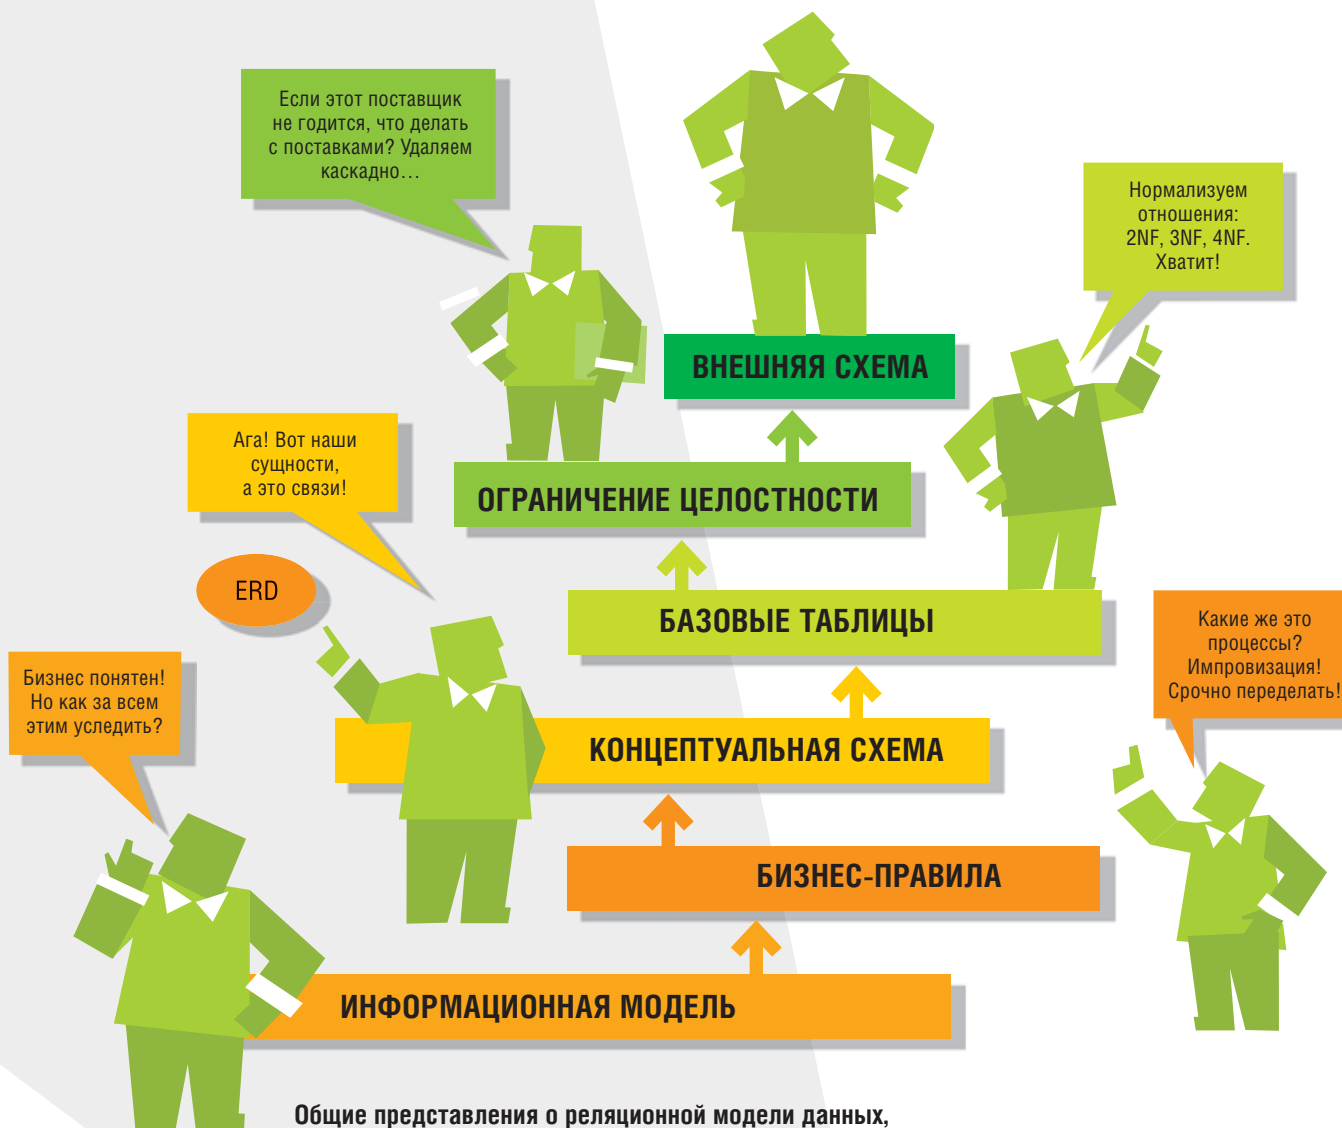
Если этот поставщик не годится, что делать с поставками? Удаляем каскадно...

Нормализуем отношения: 2NF, 3NF, 4NF. Хватит!

ВНЕШНЯЯ СХЕМА

Ага! Вот наши сущности, а это связи!

ОГРАНИЧЕНИЕ ЦЕЛОСТНОСТИ

ERD

БАЗОВЫЕ ТАБЛИЦЫ

Какие же это процессы? Импровизация! Срочно переделать!

Бизнес понятен! Но как за всем этим уследить?

КОНЦЕПТУАЛЬНАЯ СХЕМА

БИЗНЕС-ПРАВИЛА

ИНФОРМАЦИОННАЯ МОДЕЛЬ

Общие представления о реляционной модели данных,